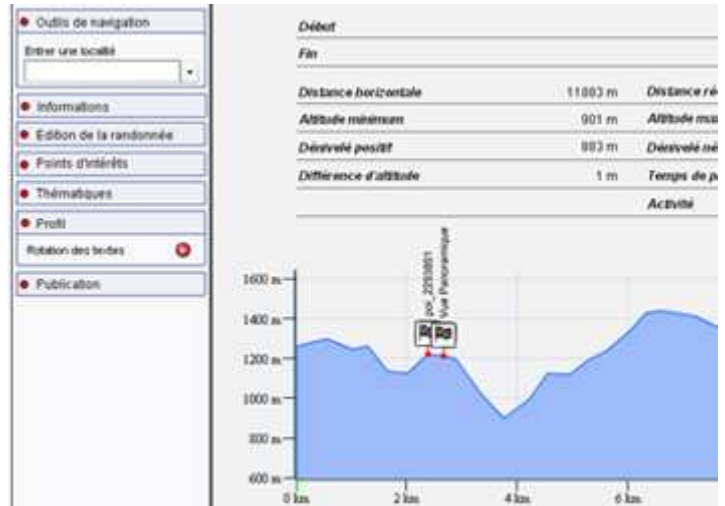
Outils de navigation

Entrer une localité

Informations

Edition de la randonnée

Points d'intérêts

Thématiques

Profil

Rotation des textes

Publication

| Début | | |
|---|---|---|
| Fin | | |
| Distance horizontale | 11883 m | Distance ré |
| Altitude minimum | 901 m | Altitude ma |
| Dénivelé positif | 883 m | Dénivelé né |
| Différence d'altitude | 1 m | Temps de p |
| | | Activité |

poi_2030801

Vue Panoramique

1600 m

1400 m

1200 m

1000 m

800 m

600 m

0 km

2 km

4 km

6 km